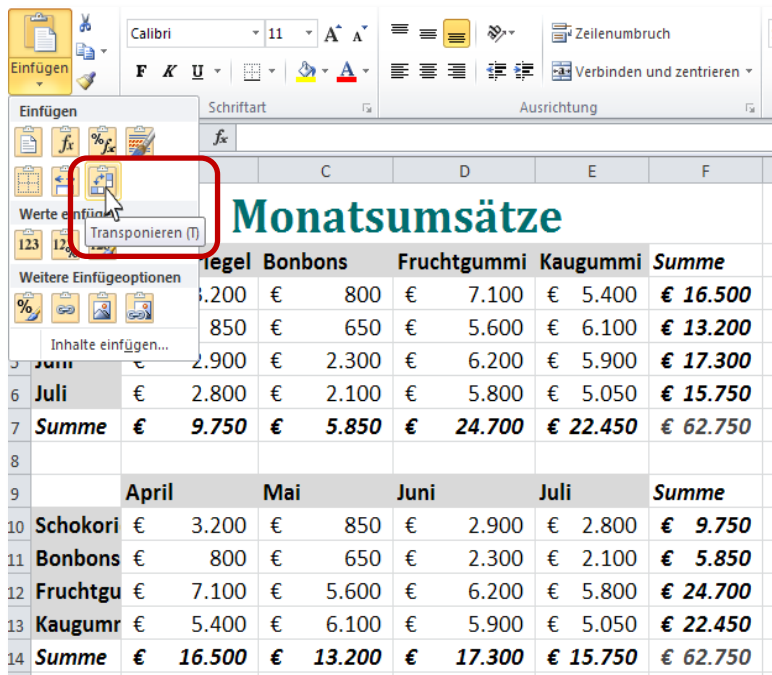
Einfügen

Calibri 11

F K U

A

Zeilenumbruch

Verbinden und zentrieren

Schriftart

Ausrichtung

Einfügen

fx

Werte einfüg

Transponieren (T)

Weitere Einfügeoptionen

Inhalte einfügen...

| | | C | D | E | F |
|---|---|---|---|---|---|
| | Monatsumsätze | | | | |
| | iegel | Bonbons | Fruchtgummi | Kaugummi | Summe |
| | .200 | € 800 | € 7.100 | € 5.400 | € 16.500 |
| | 850 | € 650 | € 5.600 | € 6.100 | € 13.200 |
| 5 Juni | € 2.900 | € 2.300 | € 6.200 | € 5.900 | € 17.300 |
| 6 Juli | € 2.800 | € 2.100 | € 5.800 | € 5.050 | € 15.750 |
| 7 Summe | € 9.750 | € 5.850 | € 24.700 | € 22.450 | € 62.750 |
| 8 | | | | | |
| 9 | April | Mai | Juni | Juli | Summe |
| 10 Schokori | € 3.200 | € 850 | € 2.900 | € 2.800 | € 9.750 |
| 11 Bonbons | € 800 | € 650 | € 2.300 | € 2.100 | € 5.850 |
| 12 Fruchtgu | € 7.100 | € 5.600 | € 6.200 | € 5.800 | € 24.700 |
| 13 Kaugumr | € 5.400 | € 6.100 | € 5.900 | € 5.050 | € 22.450 |
| 14 Summe | € 16.500 | € 13.200 | € 17.300 | € 15.750 | € 62.750 |